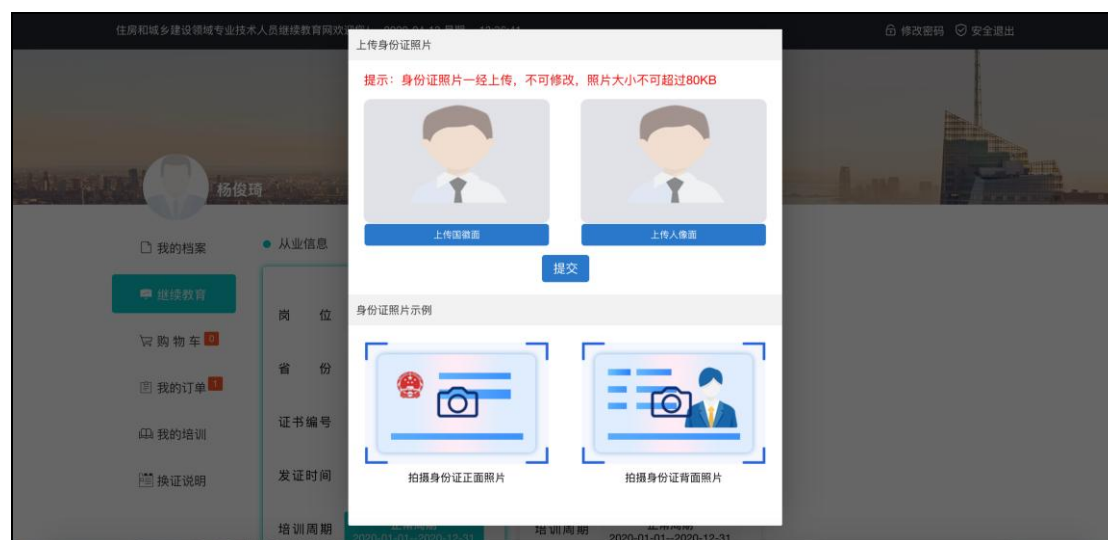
住房和城乡建设领域专业技术人员继续教育网欢迎您！ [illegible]

修改密码 安全退出

杨俊琦

我的档案

继续教育

购物车 0

我的订单 1

我的培训

换证说明

从业信息

岗 位

省 份

证书编号

发证时间

培训周期

2020-01-01--2020-12-31

培训周期

2020-01-01--2020-12-31

上传身份证照片

提示：身份证照片一经上传，不可修改，照片大小不可超过80KB

上传国徽面

上传人像面

提交

身份证照片示例

拍摄身份证正面照片

拍摄身份证背面照片